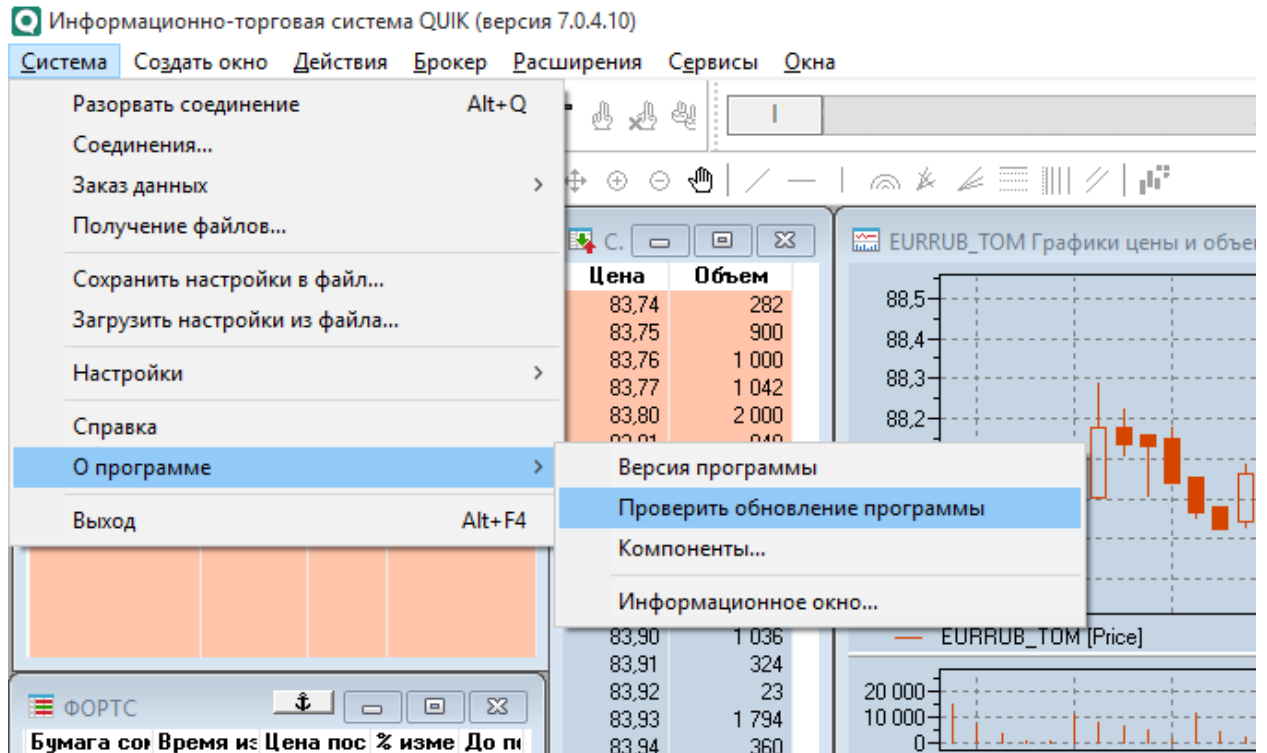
Информационно-торговая система QUIK (версия 7.0.4.10)

Система Создать окно Действия Брокер Расширения Сервисы Окна

Разорвать соединение Alt+Q
Соединения...
Заказ данных
Получение файлов...
Сохранить настройки в файл...
Загрузить настройки из файла...
Настройки
Справка
О программе
Выход Alt+F4

Версия программы
Проверить обновление программы
Компоненты...
Информационное окно...

С.

| Цена | Объем |
|---|---|
| 83,74 | 282 |
| 83,75 | 900 |
| 83,76 | 1 000 |
| 83,77 | 1 042 |
| 83,80 | 2 000 |
| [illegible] | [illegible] |
| 83,90 | 1 036 |
| 83,91 | 324 |
| 83,92 | 23 |
| 83,93 | 1 794 |
| 83,94 | 360 |

EURRUB_TOM Графики цены и объе

88,5
88,4
88,3
88,2

EURRUB_TOM [Price]

20 000
10 000
0

ФОРТС

| Бумага со | Время из | Цена пос | % изме | До по |
|---|---|---|---|---|